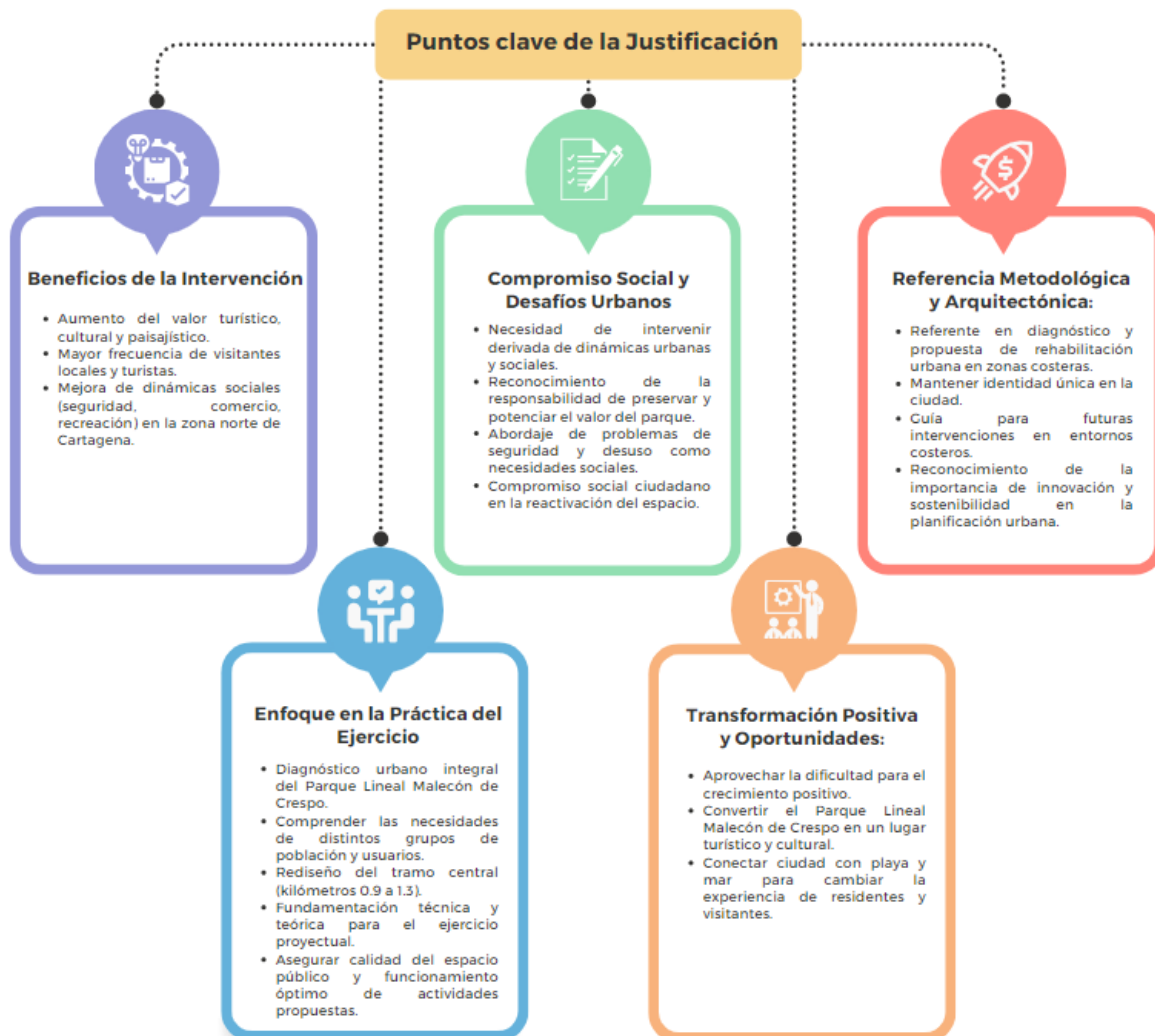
Puntos clave de la Justificación

Beneficios de la Intervención

- Aumento del valor turístico, cultural y paisajístico.
- Mayor frecuencia de visitantes locales y turistas.
- Mejora de dinámicas sociales (seguridad, comercio, recreación) en la zona norte de Cartagena.

Compromiso Social y Desafíos Urbanos

- Necesidad de intervenir derivada de dinámicas urbanas y sociales.
- Reconocimiento de la responsabilidad de preservar y potenciar el valor del parque.
- Abordaje de problemas de seguridad y desuso como necesidades sociales.
- Compromiso social ciudadano en la reactivación del espacio.

Referencia Metodológica y Arquitectónica:

- Referente en diagnóstico y propuesta de rehabilitación urbana en zonas costeras.
- Mantener identidad única en la ciudad.
- Guía para futuras intervenciones en entornos costeros.
- Reconocimiento de la importancia de innovación y sostenibilidad en la planificación urbana.

Enfoque en la Práctica del Ejercicio

- Diagnóstico urbano integral del Parque Lineal Malecón de Crespo.
- Comprender las necesidades de distintos grupos de población y usuarios.
- Rediseño del tramo central (kilómetros 0.9 a 1.3).
- Fundamentación técnica y teórica para el ejercicio proyectual.
- Asegurar calidad del espacio público y funcionamiento óptimo de actividades propuestas.

Transformación Positiva y Oportunidades:

- Aprovechar la dificultad para el crecimiento positivo.
- Convertir el Parque Lineal Malecón de Crespo en un lugar turístico y cultural.
- Conectar ciudad con playa y mar para cambiar la experiencia de residentes y visitantes.